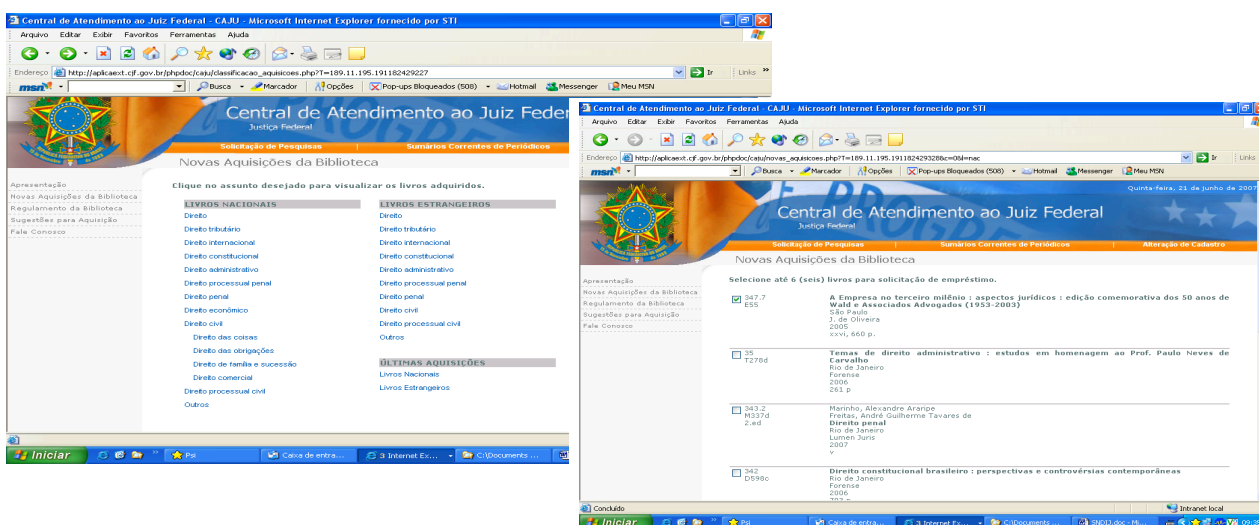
Central de Atendimento ao Juiz Federal - CAJU - Microsoft Internet Explorer fornecido por STI

Arquivo Editar Exibir Favoritos Ferramentas Ajuda

Endereço http://aplicaext.cjf.gov.br/phpdoc/caju/classificacao_aquisicoes.php?T=189.11.195.191182429227 Ir Links

msn Busca Marcador Opções Pop-ups Bloqueados (508) Hotmail Messenger Meu MSN

Central de Atendimento ao Juiz Federal
Justiça Federal

Solicitação de Pesquisas | Sumários Correntes de Periódicos

Novas Aquisições da Biblioteca

Apresentação
Novas Aquisições da Biblioteca
Regulamento da Biblioteca
Sugestões para Aquisição
Fale Conosco

Clique no assunto desejado para visualizar os livros adquiridos.

LIVROS NACIONAIS
Direito
Direito tributário
Direito internacional
Direito constitucional
Direito administrativo
Direito processual penal
Direito penal
Direito econômico
Direito civil
Direito das coisas
Direito das obrigações
Direito de família e sucessão
Direito comercial
Direito processual civil
Outros

LIVROS ESTRANGEIROS
Direito
Direito tributário
Direito internacional
Direito constitucional
Direito administrativo
Direito processual penal
Direito penal
Direito civil
Direito processual civil
Outros

ÚLTIMAS AQUISIÇÕES
Livros Nacionais
Livros Estrangeiros

Iniciar Psi Caixa de entra... 3 Internet Ex... C:\Documents ...

Central de Atendimento ao Juiz Federal - CAJU - Microsoft Internet Explorer fornecido por STI

Arquivo Editar Exibir Favoritos Ferramentas Ajuda

Endereço http://aplicaext.cjf.gov.br/phpdoc/caju/novas_aquisicoes.php?T=189.11.195.191182429328&c=08il=nac Ir Links

msn Busca Marcador Opções Pop-ups Bloqueados (508) Hotmail Messenger Meu MSN

Quinta-feira, 21 de junho de 2007

Central de Atendimento ao Juiz Federal
Justiça Federal

Solicitação de Pesquisas | Sumários Correntes de Periódicos | Alteração de Cadastro

Novas Aquisições da Biblioteca

Apresentação
Novas Aquisições da Biblioteca
Regulamento da Biblioteca
Sugestões para Aquisição
Fale Conosco

Selecione até 6 (seis) livros para solicitação de empréstimo.

347.7
E55
A Empresa no terceiro milênio : aspectos jurídicos : edição comemorativa dos 50 anos de Wald e Associados Advogados (1953-2003)
São Paulo
J. de Oliveira
2005
xxvi, 660 p.

35
T278d
Temas de direito administrativo : estudos em homenagem ao Prof. Paulo Neves de Carvalho
Rio de Janeiro
Forense
2006
261 p

343.2
M337d
2.ed
Marinho, Alexandre Araripe
Freitas, André Guilherme Tavares de
Direito penal
Rio de Janeiro
Lumen Juris
2007
v

342
D598c
Direito constitucional brasileiro : perspectivas e controvérsias contemporâneas
Rio de Janeiro
Forense
2006
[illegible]

Concluído Intranet local

Iniciar Psi Caixa de entra... 3 Internet Ex... C:\Documents ... SNDIJ.doc - Mi...